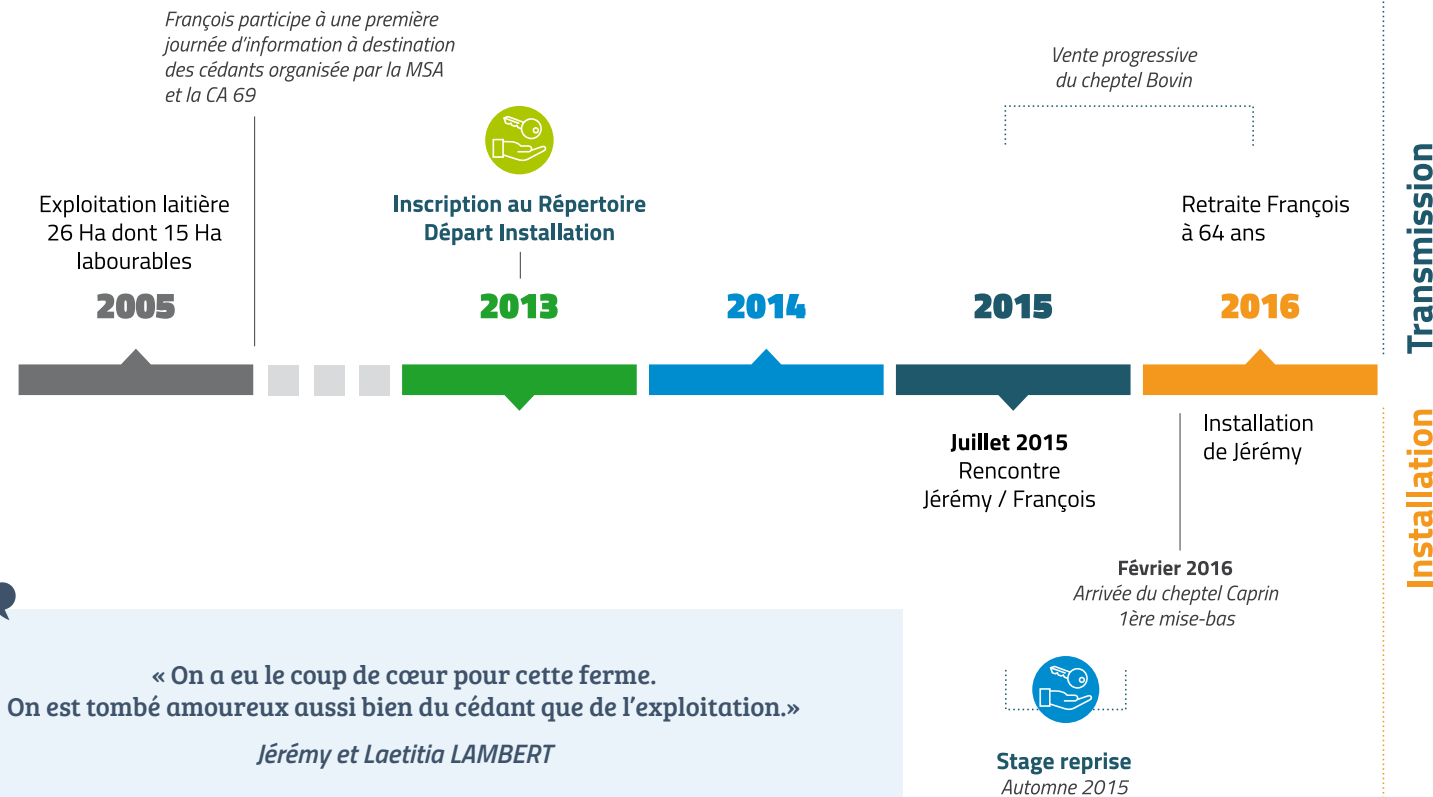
François participe à une première journée d'information à destination des cédants organisée par la MSA et la CA 69

Vente progressive du cheptel Bovin

Exploitation laitière 26 Ha dont 15 Ha labourables

Inscription au Répertoire Départ Installation

Retraite François à 64 ans

Transmission

2005

2013

2014

2015

2016

Juillet 2015
Rencontre Jérémy / François

Installation de Jérémy

Installation

Février 2016
Arrivée du cheptel Caprin
1ère mise-bas

« On a eu le coup de cœur pour cette ferme. On est tombé amoureux aussi bien du cédant que de l'exploitation.»

Jérémy et Laetitia LAMBERT

Stage reprise
Automne 2015